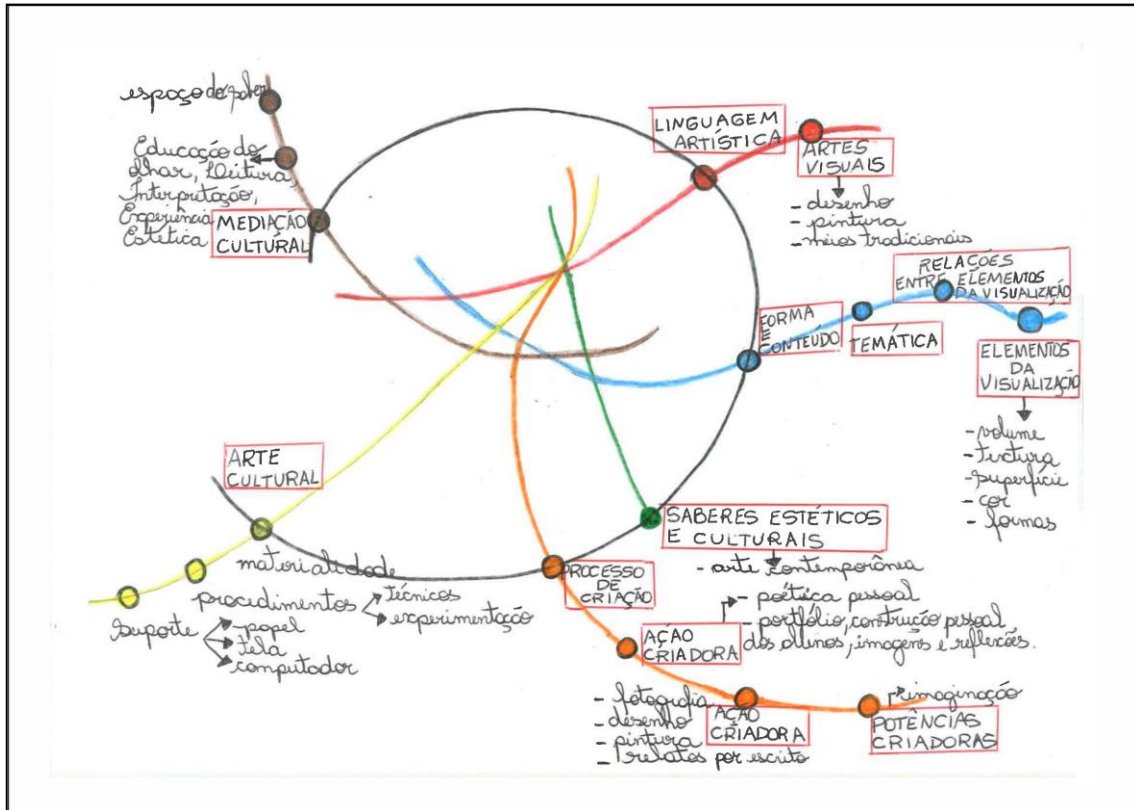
espaço de poder

Educação do olhar, leitura, Interpretação, Experiência Estética

MEDIAÇÃO CULTURAL

LINGUAGEM ARTÍSTICA

ARTES VISUAIS

- desenho
- pintura
- meios tradicionais

RELAÇÕES ENTRE ELEMENTOS DA VISUALIZAÇÃO

FORMA E CONTEÚDO

TEMÁTICA

ELEMENTOS DA VISUALIZAÇÃO

- volume
- textura
- superfície
- cor
- formas

ARTE CULTURAL

SABERES ESTÉTICOS E CULTURAIS

- arte contemporânea

materialidade

procedimentos
técnicas
experimentação

suporte
papel
tela
computador

PROCESSO DE CRIAÇÃO

- poética pessoal
- portfólio, construção pessoal dos alunos, imagens e reflexões.

AÇÃO CRIADORA

- fotografia
- desenho
- pintura
- relatos por escrito

AÇÃO CRIADORA

imaginação

POTÊNCIAS CRIADORAS